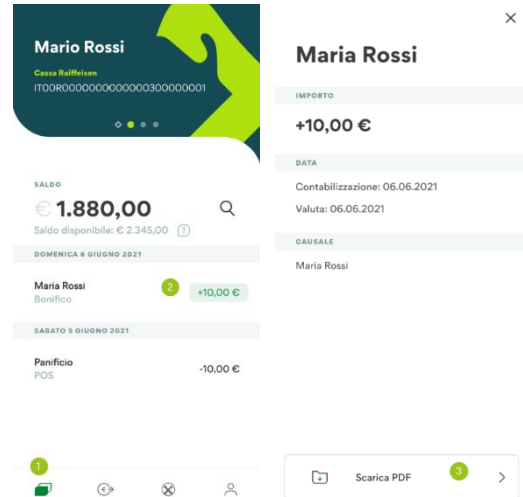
Mario Rossi

Cassa Raiffeisen

IT00R0000000000000300000001

SALDO

€ 1.880,00

Saldo disponibile: € 2.345,00 ?

DOMENICA 6 GIUGNO 2021

Maria Rossi
Bonifico

2

+10,00 €

SABATO 5 GIUGNO 2021

Panificio
POS

-10,00 €

1

×

Maria Rossi

IMPORTO

+10,00 €

DATA

Contabilizzazione: 06.06.2021

Valuta: 06.06.2021

CAUSALE

Maria Rossi

Scarica PDF

3

>